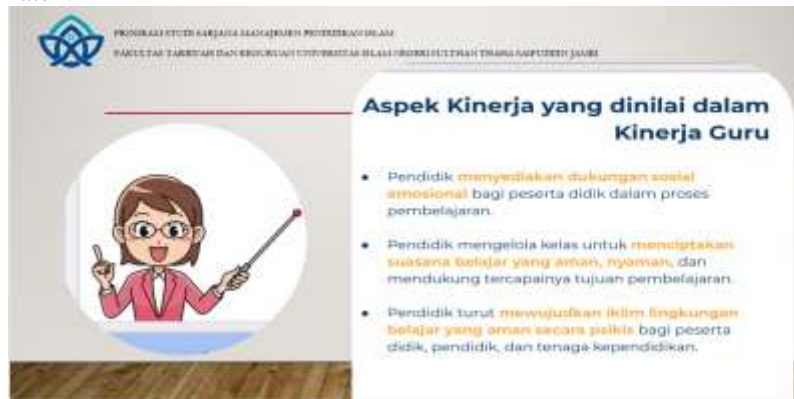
PROGRAM STUDI SARJANA MANAJEMEN PENDIDIKAN ISLAM
FAKULTAS TARBIYAH DAN KEGURUAN UNIVERSITAS ISLAM NEGERI SULTHAN THAHA SAIFUDDIN JAMBI

Aspek Kinerja yang dinilai dalam Kinerja Guru

• Pendidik menyediakan dukungan sosial emosional bagi peserta didik dalam proses pembelajaran.

• Pendidik mengelola kelas untuk menciptakan suasana belajar yang aman, nyaman, dan mendukung tercapainya tujuan pembelajaran.

• Pendidik turut mewujudkan iklim lingkungan belajar yang aman secara psikis bagi peserta didik, pendidik, dan tenaga kependidikan.